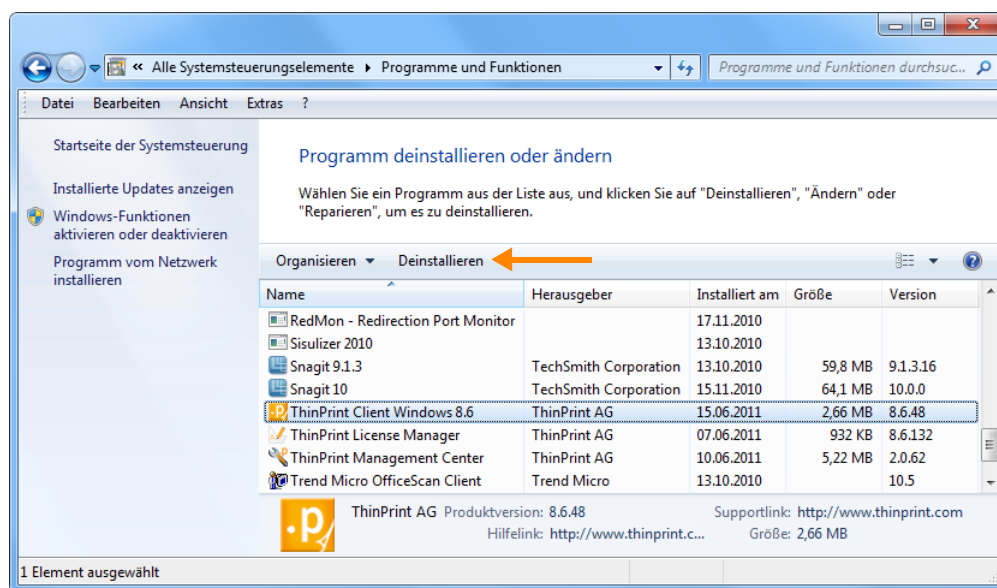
« Alle Systemsteuerungselemente ▸ Programme und Funktionen

Programme und Funktionen durchsuc...

Datei Bearbeiten Ansicht Extras ?

Startseite der Systemsteuerung

Installierte Updates anzeigen

Windows-Funktionen aktivieren oder deaktivieren

Programm vom Netzwerk installieren

Programm deinstallieren oder ändern

Wählen Sie ein Programm aus der Liste aus, und klicken Sie auf "Deinstallieren", "Ändern" oder "Reparieren", um es zu deinstallieren.

Organisieren ▾ Deinstallieren

| Name | Herausgeber | Installiert am | Größe | Version |
|---|---|---|---|---|
| RedMon - Redirection Port Monitor | | 17.11.2010 | | |
| Sisulizer 2010 | | 13.10.2010 | | |
| Snagit 9.1.3 | TechSmith Corporation | 13.10.2010 | 59,8 MB | 9.1.3.16 |
| Snagit 10 | TechSmith Corporation | 15.11.2010 | 64,1 MB | 10.0.0 |
| ThinPrint Client Windows 8.6 | ThinPrint AG | 15.06.2011 | 2,66 MB | 8.6.48 |
| ThinPrint License Manager | ThinPrint AG | 07.06.2011 | 932 KB | 8.6.132 |
| ThinPrint Management Center | ThinPrint AG | 10.06.2011 | 5,22 MB | 2.0.62 |
| Trend Micro OfficeScan Client | Trend Micro | 13.10.2010 | | 10.5 |

ThinPrint AG Produktversion: 8.6.48 Supportlink: http://www.thinprint.com
Hilfelink: http://www.thinprint.c... Größe: 2,66 MB

1 Element ausgewählt